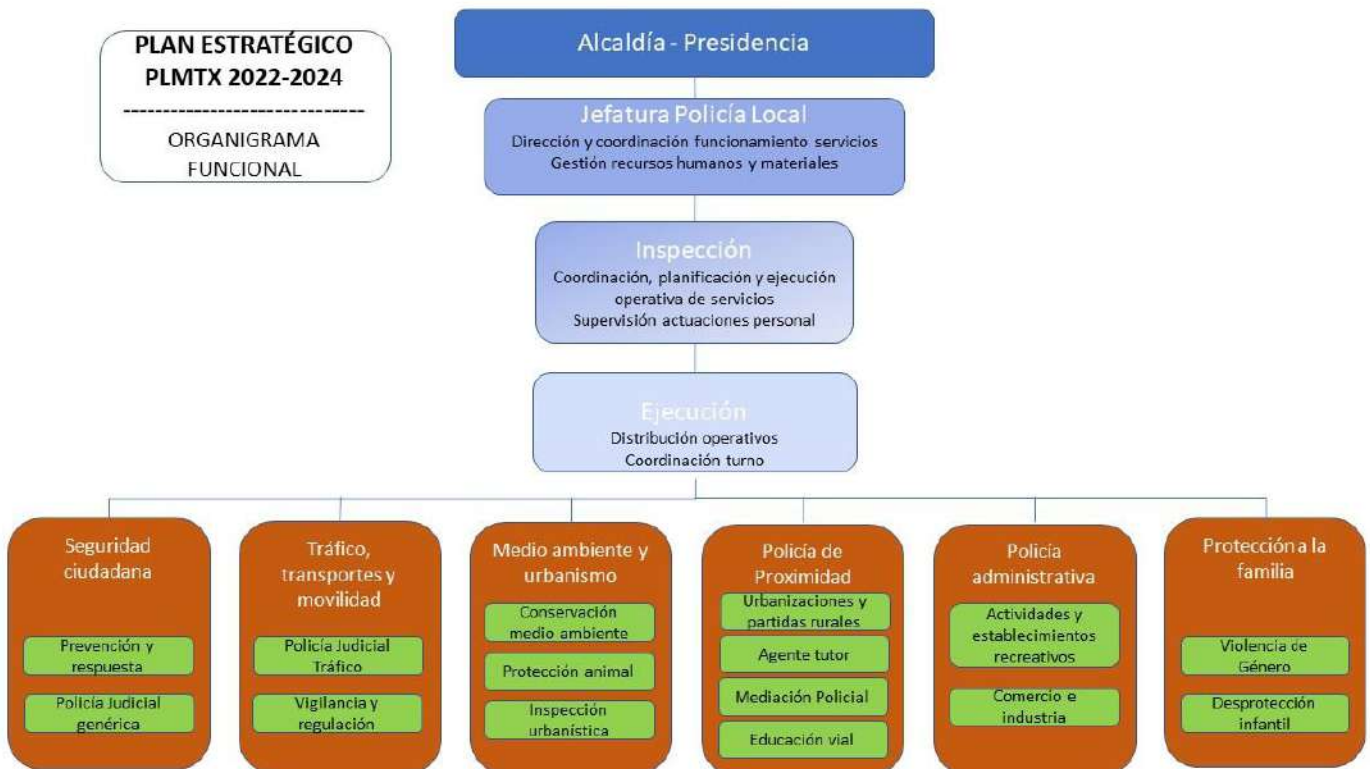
PLAN ESTRATÉGICO PLMTX 2022-2024

------------------------------

ORGANIGRAMA FUNCIONAL

Alcaldía - Presidencia

Jefatura Policía Local
Dirección y coordinación funcionamiento servicios
Gestión recursos humanos y materiales

Inspección
Coordinación, planificación y ejecución operativa de servicios
Supervisión actuaciones personal

Ejecución
Distribución operativos
Coordinación turno

Seguridad ciudadana
Prevención y respuesta
Policía Judicial genérica

Tráfico, transportes y movilidad
Policía Judicial Tráfico
Vigilancia y regulación

Medio ambiente y urbanismo
Conservación medio ambiente
Protección animal
Inspección urbanística

Policía de Proximidad
Urbanizaciones y partidas rurales
Agente tutor
Mediación Policial
Educación vial

Policía administrativa
Actividades y establecimientos recreativos
Comercio e industria

Protección a la familia
Violencia de Género
Desprotección infantil